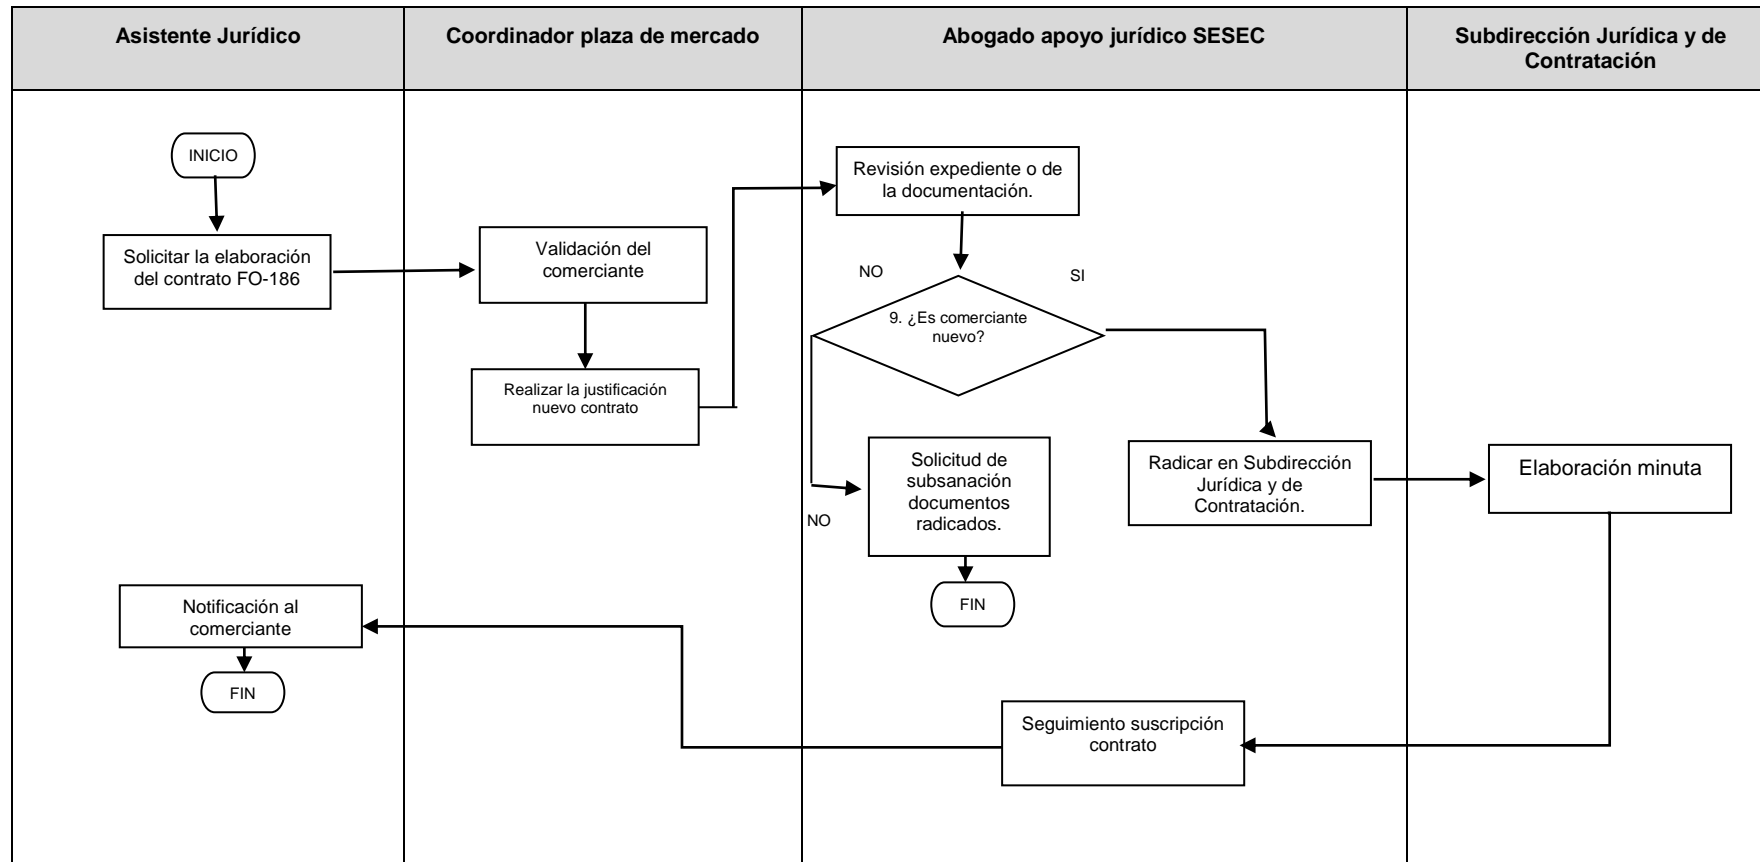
| Asistente Jurídico | Coordinador plaza de mercado | Abogado apoyo jurídico SESEC | Subdirección Jurídica y de Contratación |
|---|---|---|---|

INICIO

Solicitar la elaboración del contrato FO-186

Validación del comerciante

Realizar la justificación nuevo contrato

Revisión expediente o de la documentación.

NO

SI

9. ¿Es comerciante nuevo?

Solicitud de subsanación documentos radicados.

NO

FIN

Radicar en Subdirección Jurídica y de Contratación.

Elaboración minuta

Notificación al comerciante

FIN

Seguimiento suscripción contrato